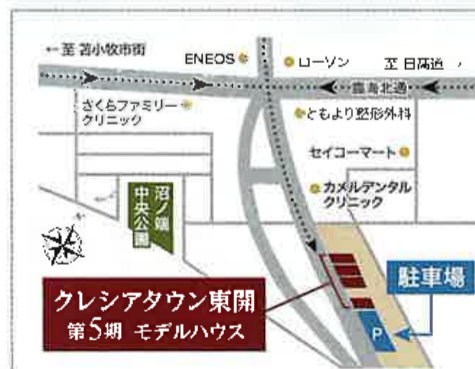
←至 苫小牧市街

ENEOS

ローソン

至 日高道

雪海北通

さくらファミリー クリニック

ともより整形外科

セイコーマート

沼ノ端中央公園

カメルデンタル クリニック

駐車場

P

クレシアタウン東開
第5期 モデルハウス